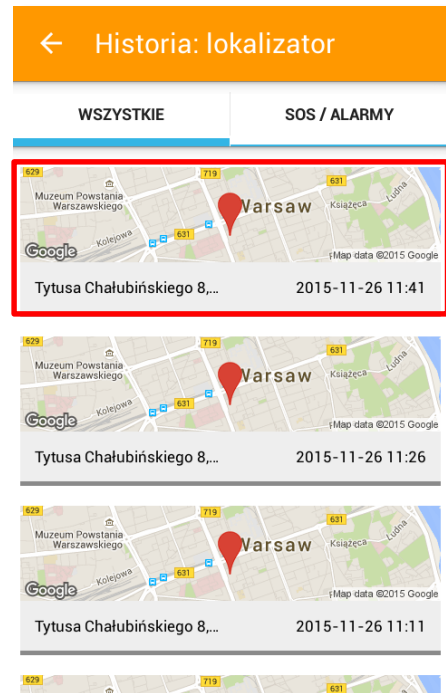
Historia: lokalizator

WSZYSTKIE

SOS / ALARMY

629
719
631
Muzeum Powstania Warszawskiego
Warsaw
Książęca
Ludna
Kolejowa
631
Google
Map data ©2015 Google

Tytusa Chałubińskiego 8,...
2015-11-26 11:41

629
719
631
Muzeum Powstania Warszawskiego
Warsaw
Książęca
Ludna
Kolejowa
631
Google
Map data ©2015 Google

Tytusa Chałubińskiego 8,...
2015-11-26 11:26

629
719
631
Muzeum Powstania Warszawskiego
Warsaw
Książęca
Ludna
Kolejowa
631
Google
Map data ©2015 Google

Tytusa Chałubińskiego 8,...
2015-11-26 11:11

629
719
631